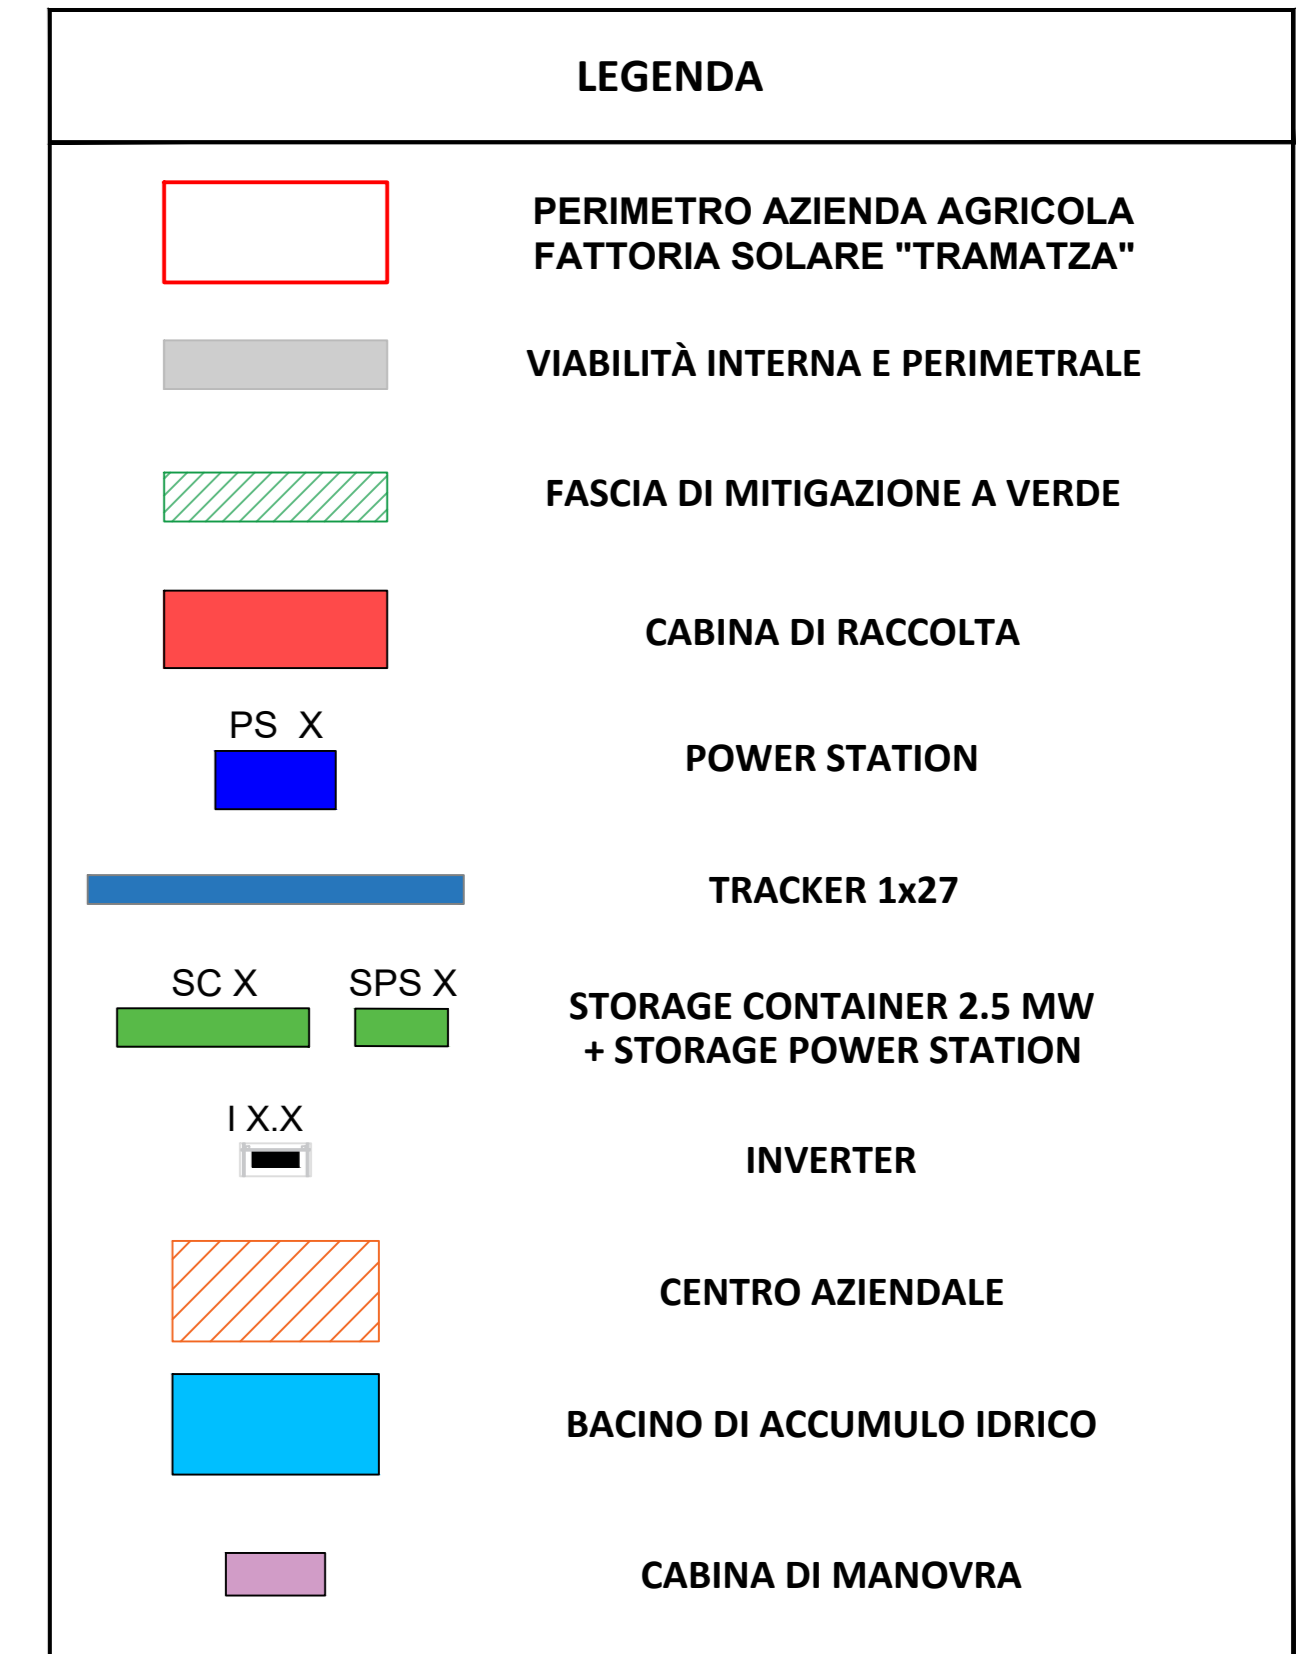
LEGENDA

PERIMETRO AZIENDA AGRICOLA FATTORIA SOLARE "TRAMATZA"

VIABILITÀ INTERNA E PERIMETRALE

FASCIA DI MITIGAZIONE A VERDE

CABINA DI RACCOLTA

PS X

POWER STATION

TRACKER 1x27

SC X

SPS X

STORAGE CONTAINER 2.5 MW
+ STORAGE POWER STATION

I X.X

INVERTER

CENTRO AZIENDALE

BACINO DI ACCUMULO IDRICO

CABINA DI MANOVRA